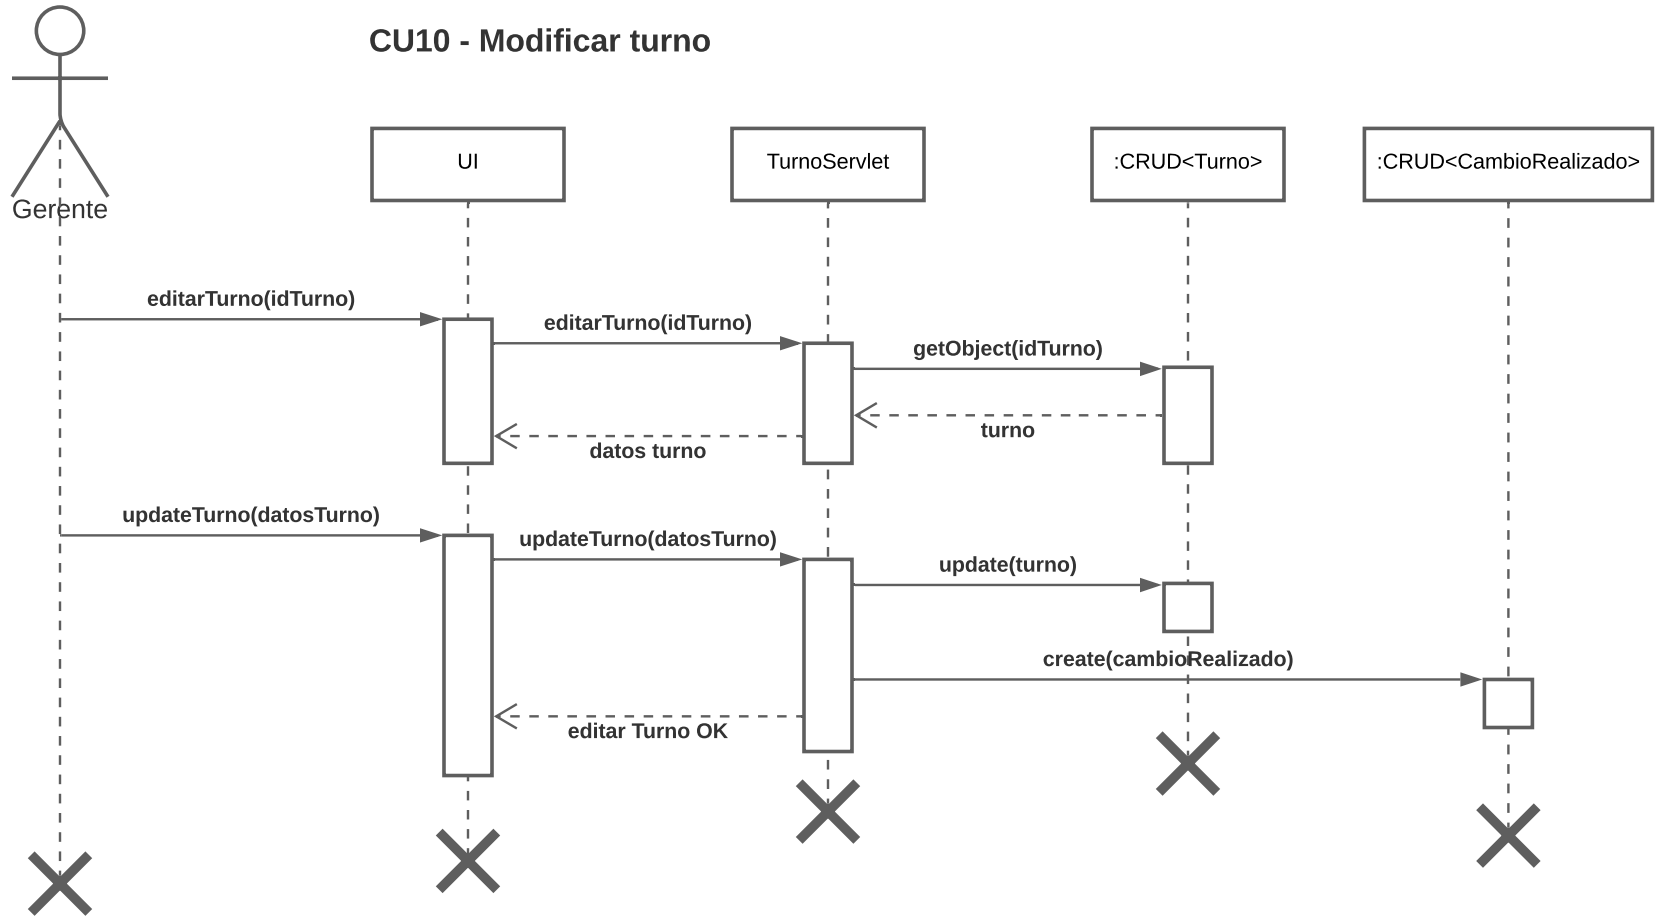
CU10 - Modificar turno

Gerente

UI

TurnoServlet

:CRUD<Turno>

:CRUD<CambioRealizado>

editarTurno(idTurno)

editarTurno(idTurno)

getObject(idTurno)

turno

datos turno

updateTurno(datosTurno)

updateTurno(datosTurno)

update(turno)

create(cambioRealizado)

editar Turno OK